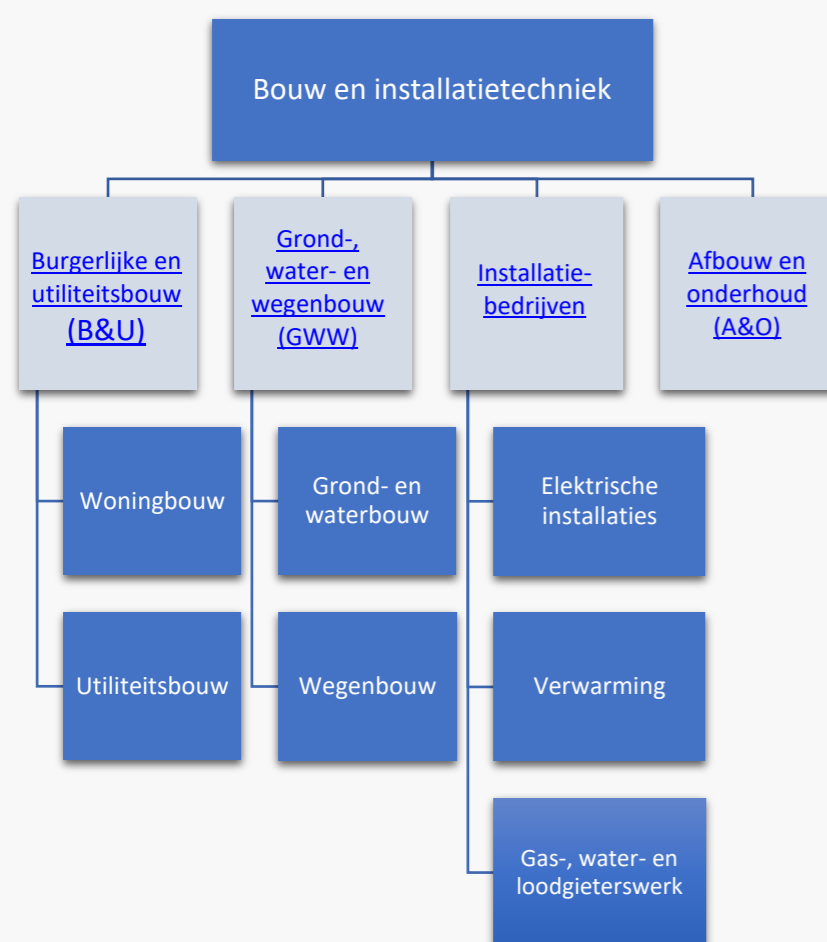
Bouw en installatietechniek

Burgerlijke en utiliteitsbouw (B&U)

Grond-, water- en wegenbouw (GWW)

Installatie-bedrijven

Afbouw en onderhoud (A&O)

Woningbouw

Utiliteitsbouw

Grond- en waterbouw

Wegenbouw

Elektrische installaties

Verwarming

Gas-, water- en loodgieterswerk